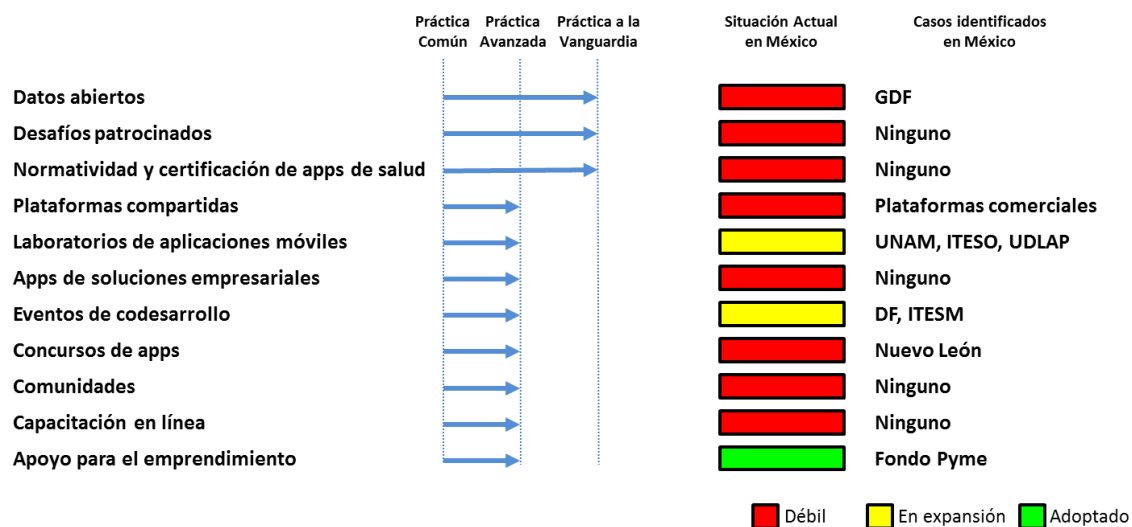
| | Práctica Común | Práctica Avanzada | Práctica a la Vanguardia | Situación Actual en México | Casos identificados en México |
|---|---|---|---|---|---|
| Datos abiertos | | | | | GDF |
| Desafíos patrocinados | | | | | Ninguno |
| Normatividad y certificación de apps de salud | | | | | Ninguno |
| Plataformas compartidas | | | | | Plataformas comerciales |
| Laboratorios de aplicaciones móviles | | | | | UNAM, ITESO, UDLAP |
| Apps de soluciones empresariales | | | | | Ninguno |
| Eventos de codesarrollo | | | | | DF, ITESM |
| Concursos de apps | | | | | Nuevo León |
| Comunidades | | | | | Ninguno |
| Capacitación en línea | | | | | Ninguno |
| Apoyo para el emprendimiento | | | | | Fondo Pyme |

Débil En expansión Adoptado